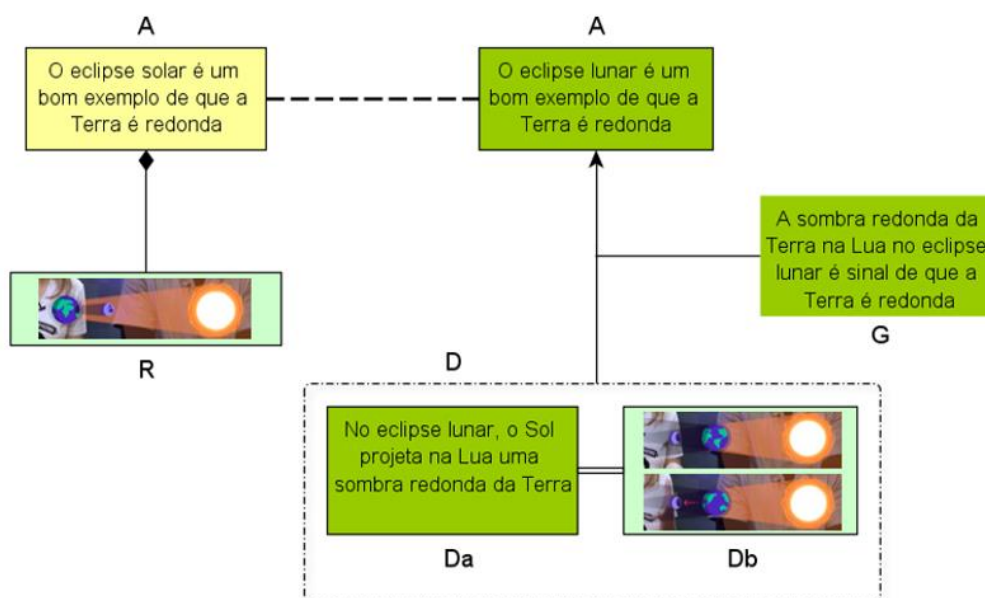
A

O eclipse solar é um bom exemplo de que a Terra é redonda

A

O eclipse lunar é um bom exemplo de que a Terra é redonda

A sombra redonda da Terra na Lua no eclipse lunar é sinal de que a Terra é redonda

G

R

D

No eclipse lunar, o Sol projeta na Lua uma sombra redonda da Terra

Da

Db